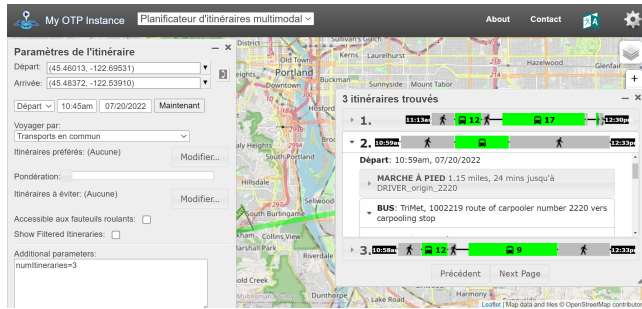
My OTP Instance
Planificateur d'itinéraires multimodal
About
Contact

Paramètres de l'itinéraire
Départ: (45.46013, -122.69531)
Arrivée: (45.48372, -122.53910)
Départ 10:45am 07/20/2022 Maintenant
Voyager par:
Transports en commun
Itinéraires préférés: (Aucune)
Modifier...
Pondération:
Itinéraires à éviter: (Aucune)
Modifier...
Accessible aux fauteuils roulants:
Show Filtered Itineraries:
Additional parameters:
numItineraries=3

3 itinéraires trouvés
1. 11:13am 12 17 12:30pm
2. 10:59am 12:33pm
Départ: 10:59am, 07/20/2022
MARCHE À PIED 1.15 miles, 24 mins jusqu'à DRIVER_origin_2220
BUS: TriMet, 1002219 route of carpooler number 2220 vers carpooling stop
3. 10:58am 12 9 12:33pm
Précédent
Next Page

Portland
South Burlingame
Leaflet | Map data and tiles © OpenStreetMap contributors